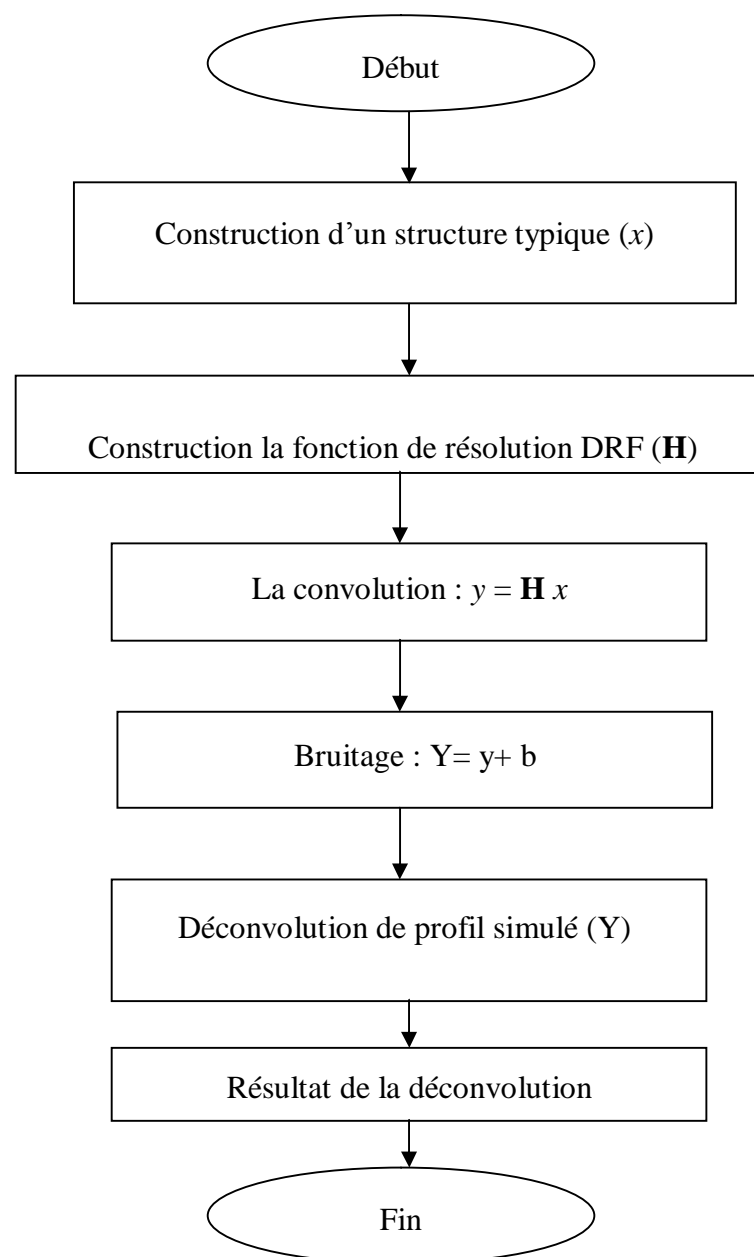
Début

Construction d’un structure typique ($x$)

Construction la fonction de résolution DRF ($\mathbf{H}$)

La convolution : $y = \mathbf{H}\, x$

Bruitage : Y= y+ b

Déconvolution de profil simulé (Y)

Résultat de la déconvolution

Fin